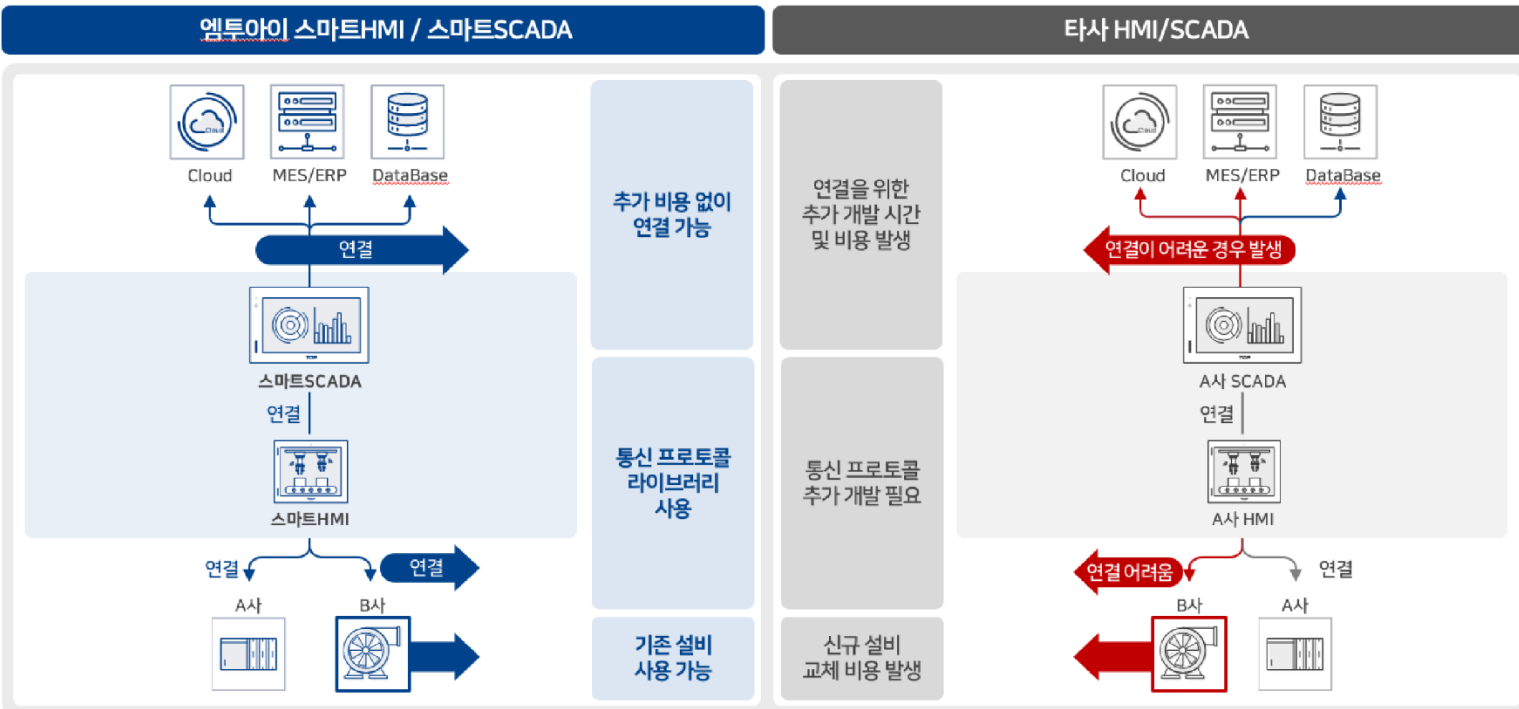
엠투아이 스마트HMI / 스마트SCADA

타사 HMI/SCADA

Cloud
MES/ERP
DataBase

연결

스마트SCADA

연결

스마트HMI

연결

연결

A사

B사

추가 비용 없이 연결 가능

통신 프로토콜 라이브러리 사용

기존 설비 사용 가능

연결을 위한 추가 개발 시간 및 비용 발생

통신 프로토콜 추가 개발 필요

신규 설비 교체 비용 발생

Cloud
MES/ERP
DataBase

연결이 어려운 경우 발생

A사 SCADA

연결

A사 HMI

연결 어려움

연결

B사

A사